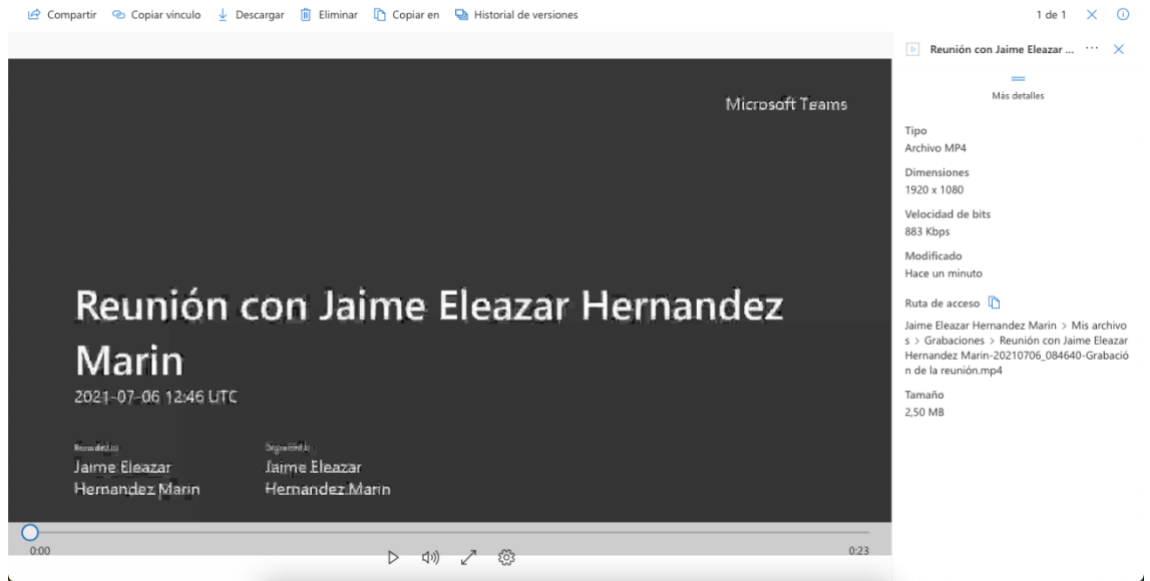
Compartir Copiar vínculo Descargar Eliminar Copiar en Historial de versiones

1 de 1

Microsoft Teams

Reunión con Jaime Eleazar Hernandez Marin

2021-07-06 12:46 UTC

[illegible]
Jaime Eleazar Hernandez Marin

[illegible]
Jaime Eleazar Hernandez Marin

0:00

0:23

Reunión con Jaime Eleazar ...

Más detalles

Tipo
Archivo MP4

Dimensiones
1920 x 1080

Velocidad de bits
883 Kbps

Modificado
Hace un minuto

Ruta de acceso

Jaime Eleazar Hernandez Marin > Mis archivos > Grabaciones > Reunión con Jaime Eleazar Hernandez Marin-20210706_084640-Grabación de la reunión.mp4

Tamaño
2,50 MB